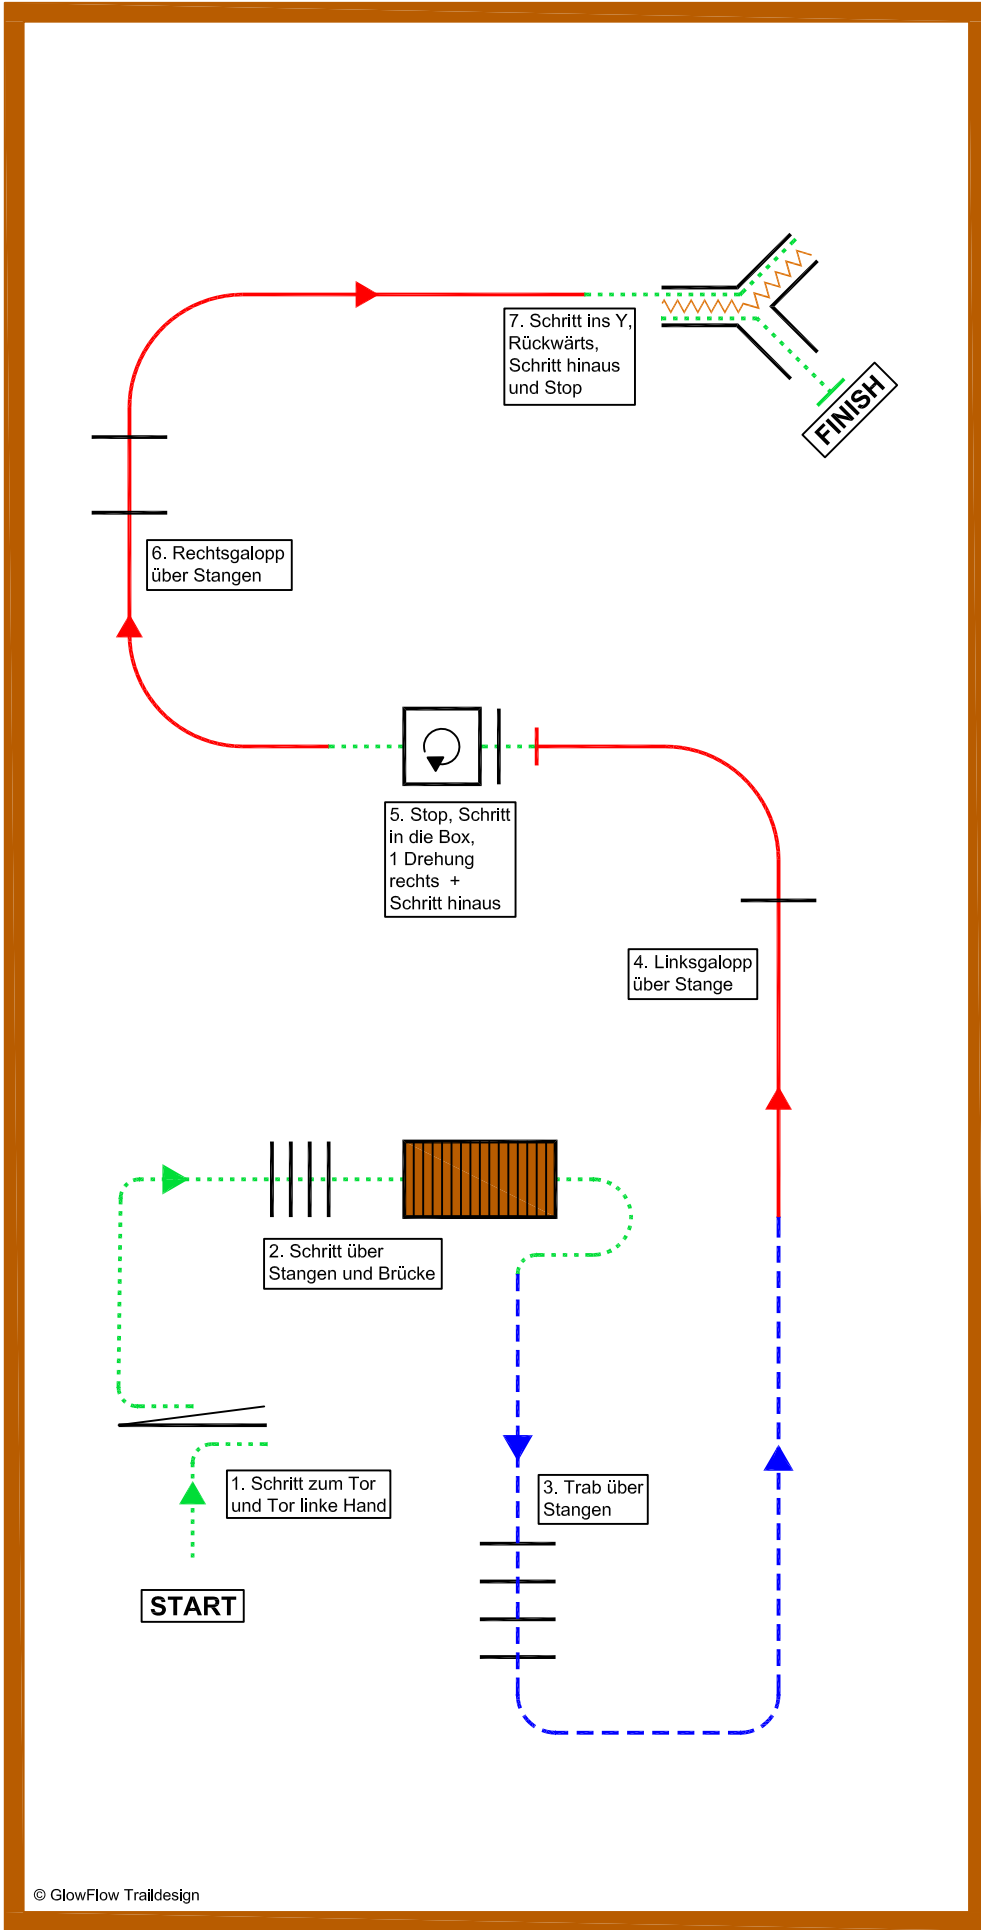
7. Schritt ins Y, Rückwärts, Schritt hinaus und Stop

FINISH

6. Rechtsgalopp über Stangen

5. Stop, Schritt in die Box, 1 Drehung rechts + Schritt hinaus

4. Linksgalopp über Stange

2. Schritt über Stangen und Brücke

1. Schritt zum Tor und Tor linke Hand

3. Trab über Stangen

START

© GlowFlow Traildesign